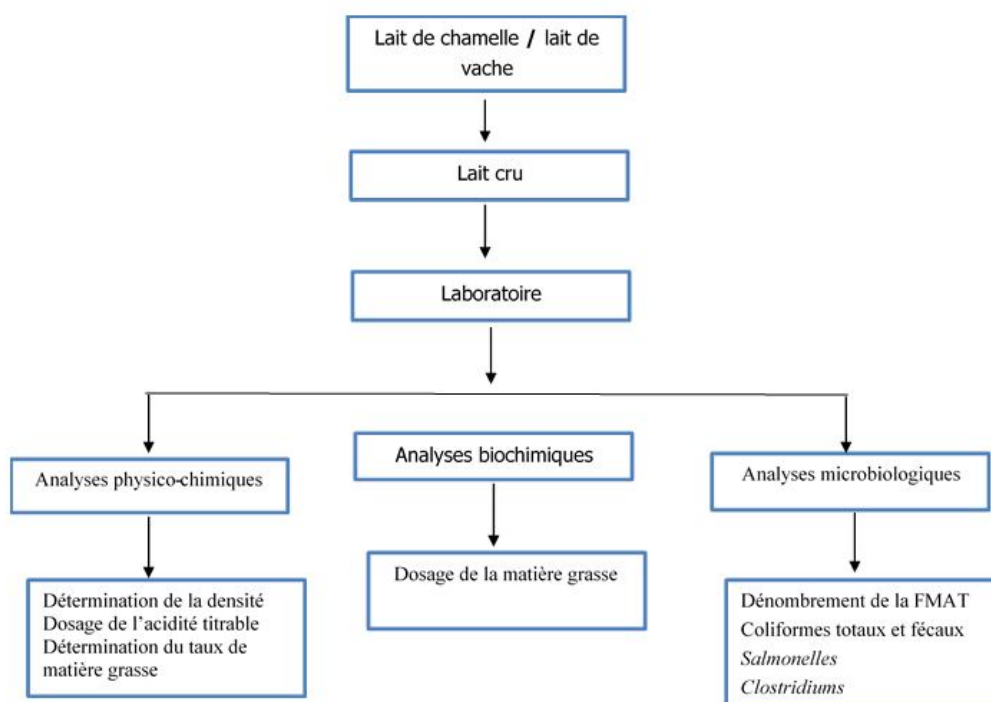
Lait de chamelle / lait de vache

Lait cru

Laboratoire

Analyses physico-chimiques

Analyses biochimiques

Analyses microbiologiques

Détermination de la densité
Dosage de l'acidité titrable
Détermination du taux de matière grasse

Dosage de la matière grasse

Dénombrement de la FMAT
Coliformes totaux et fécaux
Salmonelles
Clostridiums